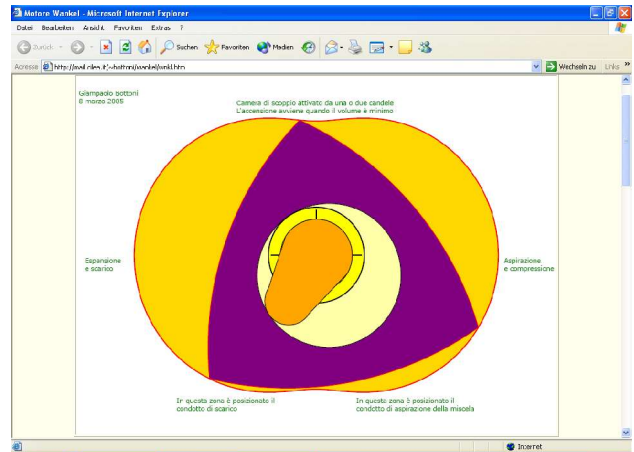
Motore Wankel - Microsoft Internet Explorer

Datei Bearbeiten Ansicht Favoriten Extras ?

Zurück Suchen Favoriten Medien

Adresse http://asal.cilea.it/~bottoni/wankel/wankel.htm Wechseln zu Links

Giampaolo Bottoni
8 marzo 2005

Camera di scoppio attivata da una o due candele
L'accensione avviene quando il volume è minimo

Espansione
e scarico

Aspirazione
e compressione

In questa zona è posizionato il
condotto di scarico

In questa zona è posizionato il
condotto di aspirazione della miscela

Internet